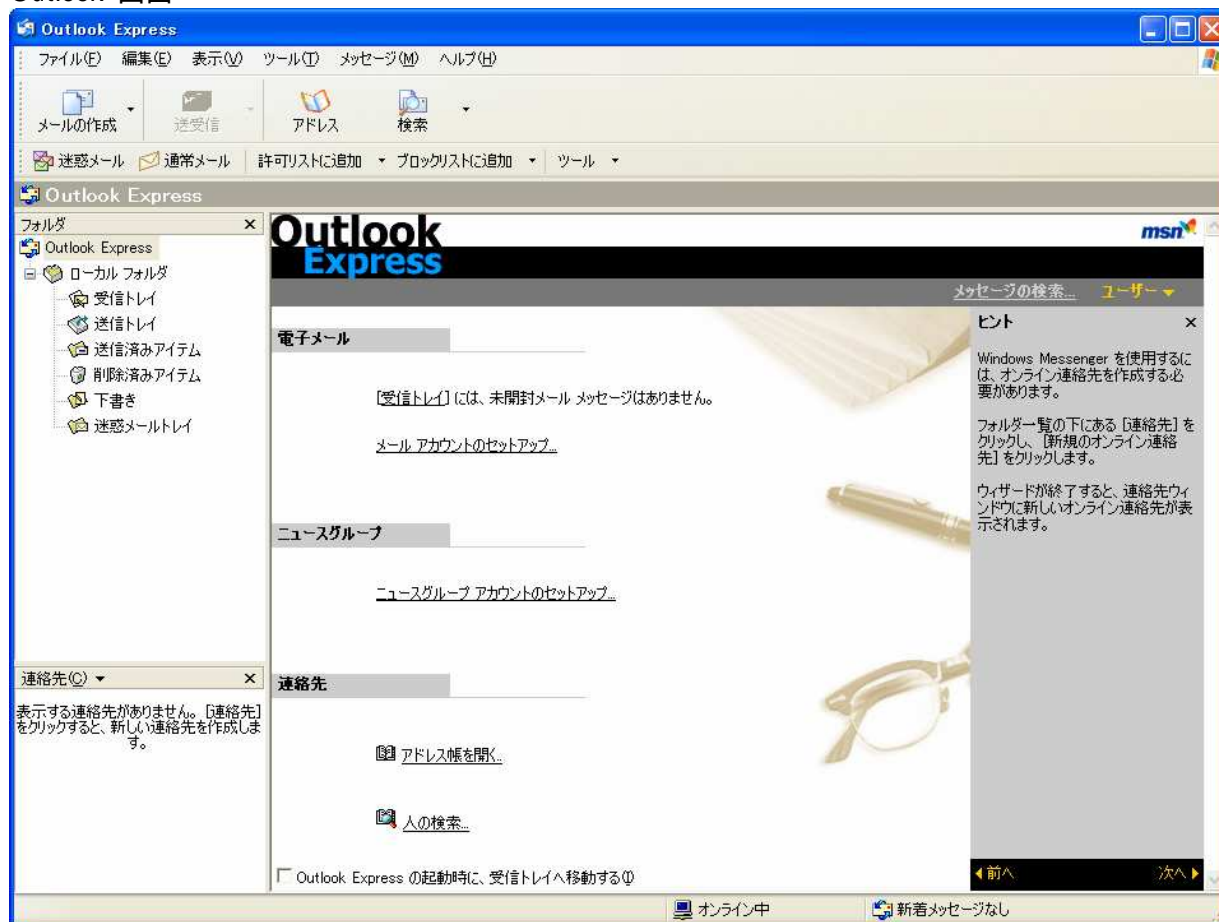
Outlook 画面

Outlook Express

ファイル(F) 編集(E) 表示(V) ツール(T) メッセージ(M) ヘルプ(H)

メールの作成 送受信 アドレス 検索

迷惑メール 通常メール 許可リストに追加 ブロックリストに追加 ツール

Outlook Express

フォルダ ×
Outlook Express
ローカル フォルダ
受信トレイ
送信トレイ
送信済みアイテム
削除済みアイテム
下書き
迷惑メールトレイ

連絡先(C) ×
表示する連絡先がありません。[連絡先] をクリックすると、新しい連絡先を作成します。

Outlook Express

msn

メッセージの検索... ユーザー

電子メール

[受信トレイ] には、未開封メール メッセージはありません。

メール アカウントのセットアップ...

ニュースグループ

ニュースグループ アカウントのセットアップ...

連絡先

アドレス帳を開く...

人の検索...

Outlook Express の起動時に、受信トレイへ移動する(I)

ヒント ×

Windows Messenger を使用するには、オンライン連絡先を作成する必要があります。

フォルダー覧の下にある [連絡先] をクリックし、[新規のオンライン連絡先] をクリックします。

ウィザードが終了すると、連絡先ウィンドウに新しいオンライン連絡先が表示されます。

前へ 次へ

オンライン中 新着メッセージなし